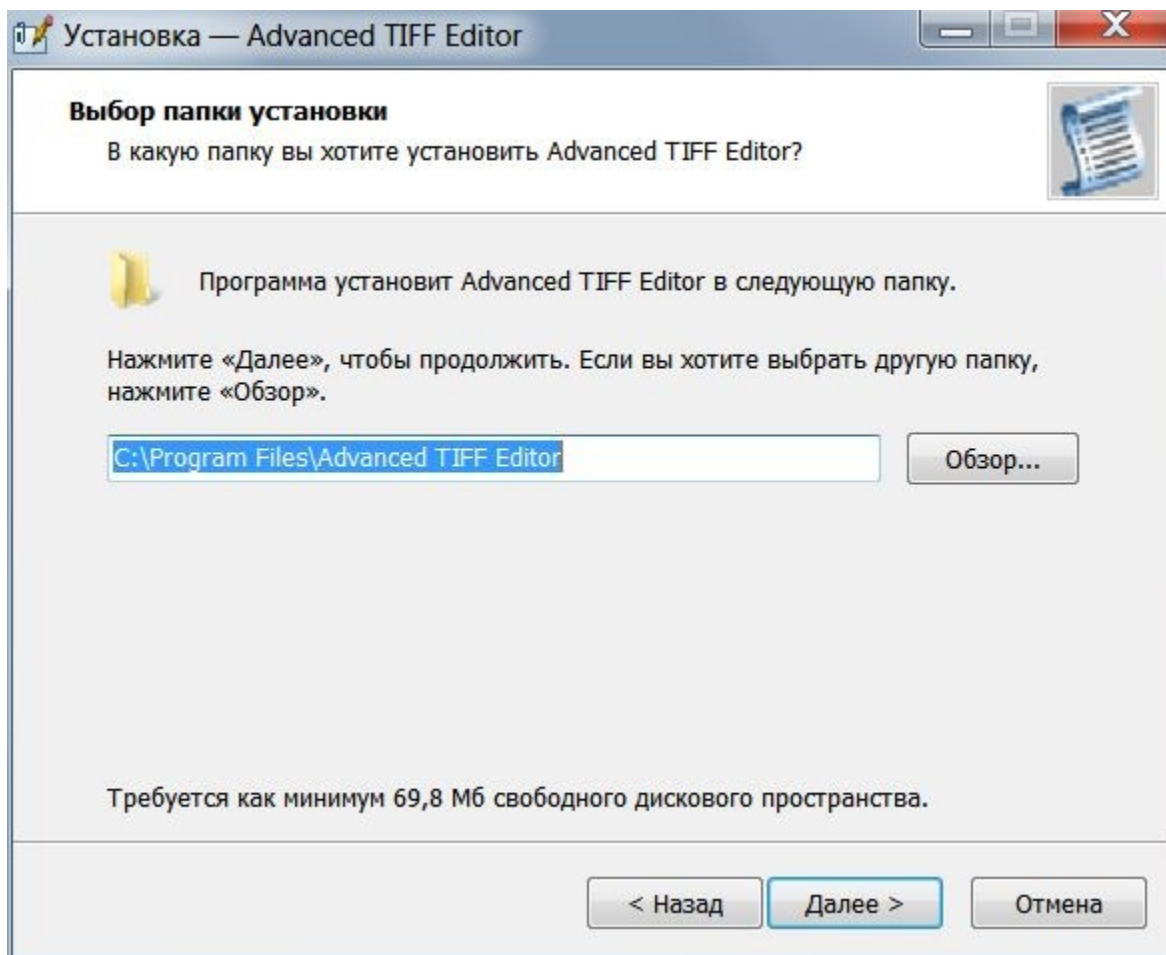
Установка — Advanced TIFF Editor

Выбор папки установки

В какую папку вы хотите установить Advanced TIFF Editor?

Программа установит Advanced TIFF Editor в следующую папку.

Нажмите «Далее», чтобы продолжить. Если вы хотите выбрать другую папку, нажмите «Обзор».

C:\Program Files\Advanced TIFF Editor

Обзор...

Требуется как минимум 69,8 Мб свободного дискового пространства.

< Назад

Далее >

Отмена